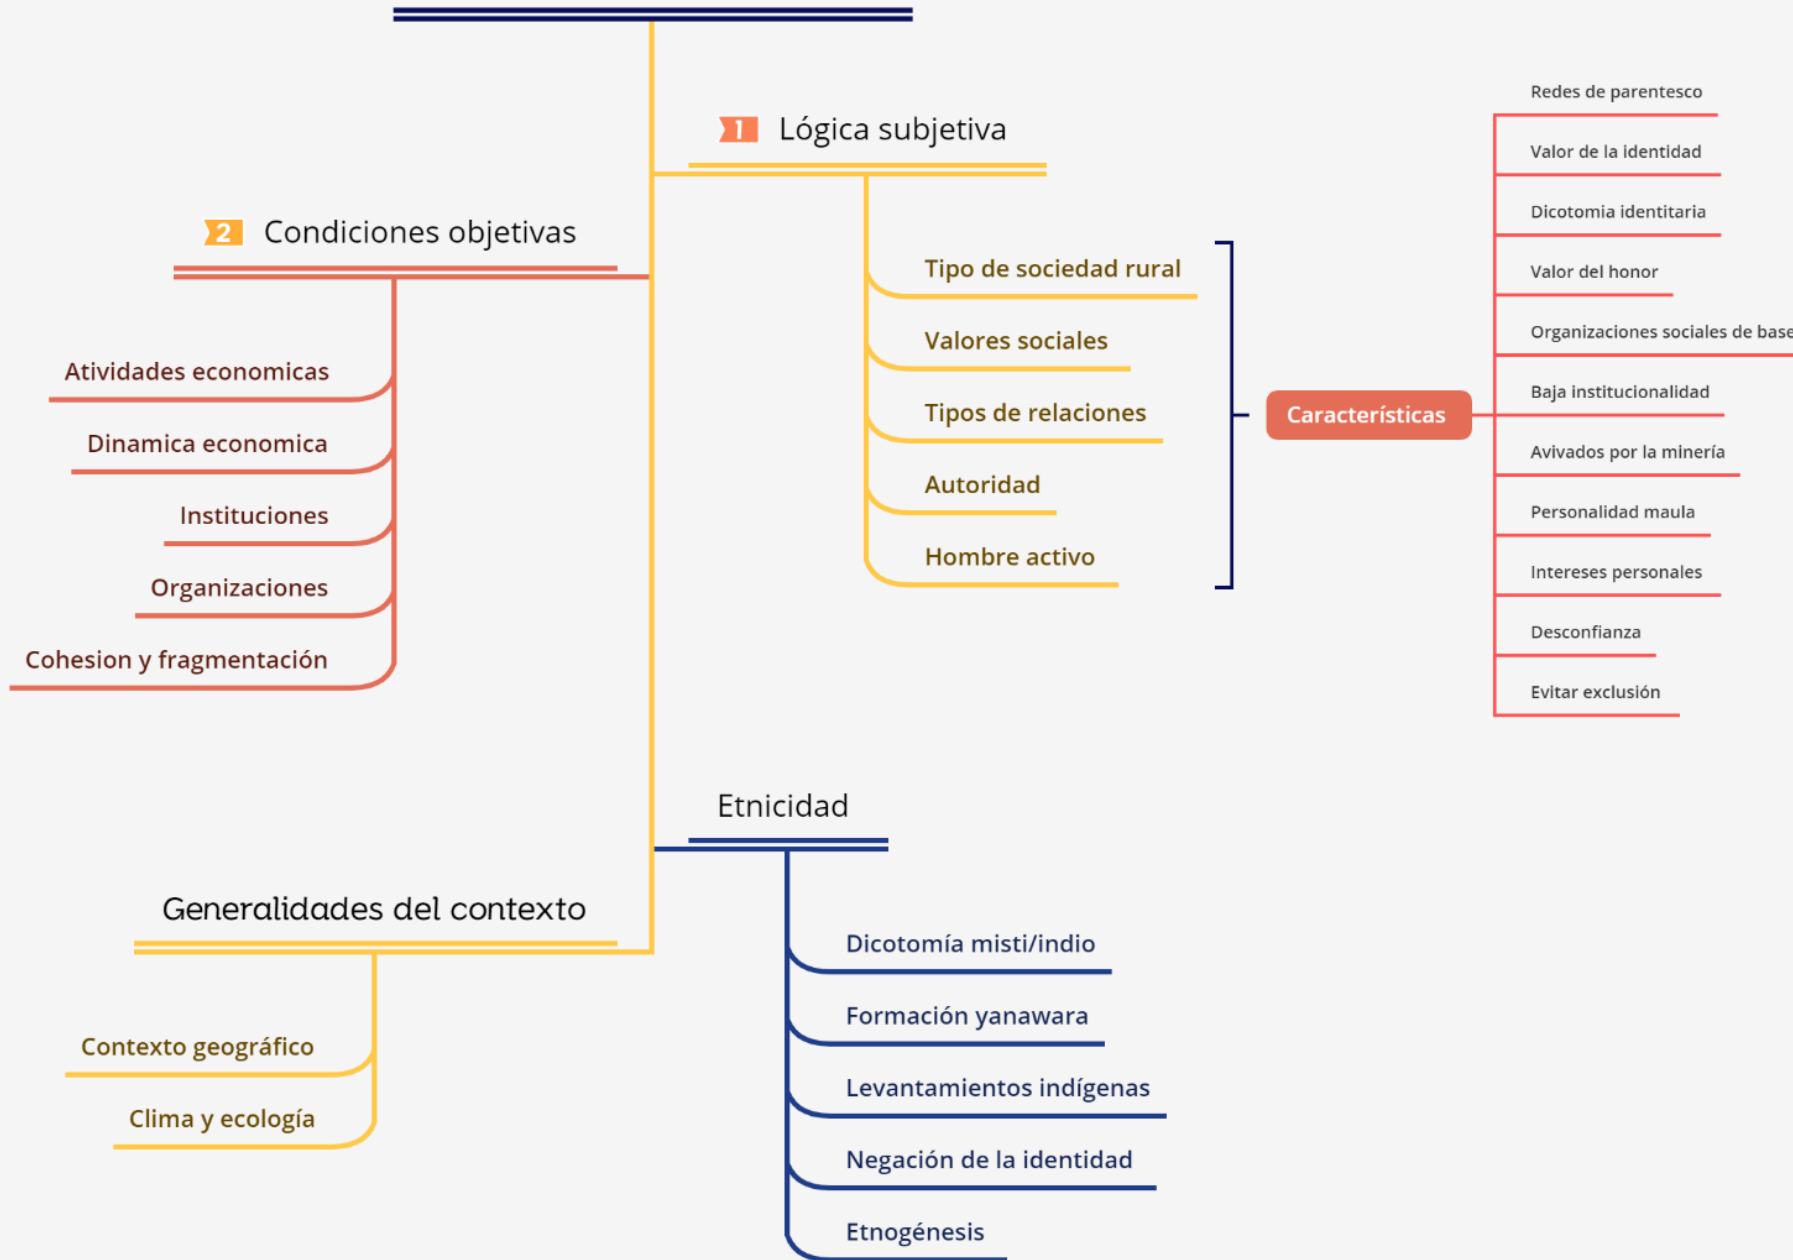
1 Lógica subjetiva

Tipo de sociedad rural
Valores sociales
Tipos de relaciones
Autoridad
Hombre activo

Características

Redes de parentesco
Valor de la identidad
Dicotomia identitaria
Valor del honor
Organizaciones sociales de base
Baja institucionalidad
Avivados por la minería
Personalidad maula
Intereses personales
Desconfianza
Evitar exclusión

2 Condiciones objetivas

Atividades economicas
Dinamica economica
Instituciones
Organizaciones
Cohesion y fragmentación

Etnicidad

Dicotomía misti/indio
Formación yanawara
Levantamientos indígenas
Negación de la identidad
Etnogénesis

Generalidades del contexto

Contexto geográfico
Clima y ecología